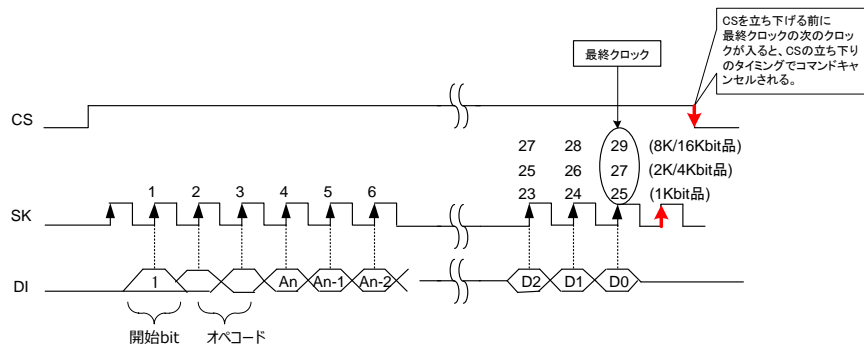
CSを立ち下げる前に最終クロックの次のクロックが入ると、CSの立ち下りのタイミングでコマンドキャンセルされる。

最終クロック

CS

27 28 29 (8K/16Kbit品)
25 26 27 (2K/4Kbit品)
23 24 25 (1Kbit品)

SK

1 2 3 4 5 6

DI

1 An An-1 An-2 D2 D1 D0

開始bit オペコード